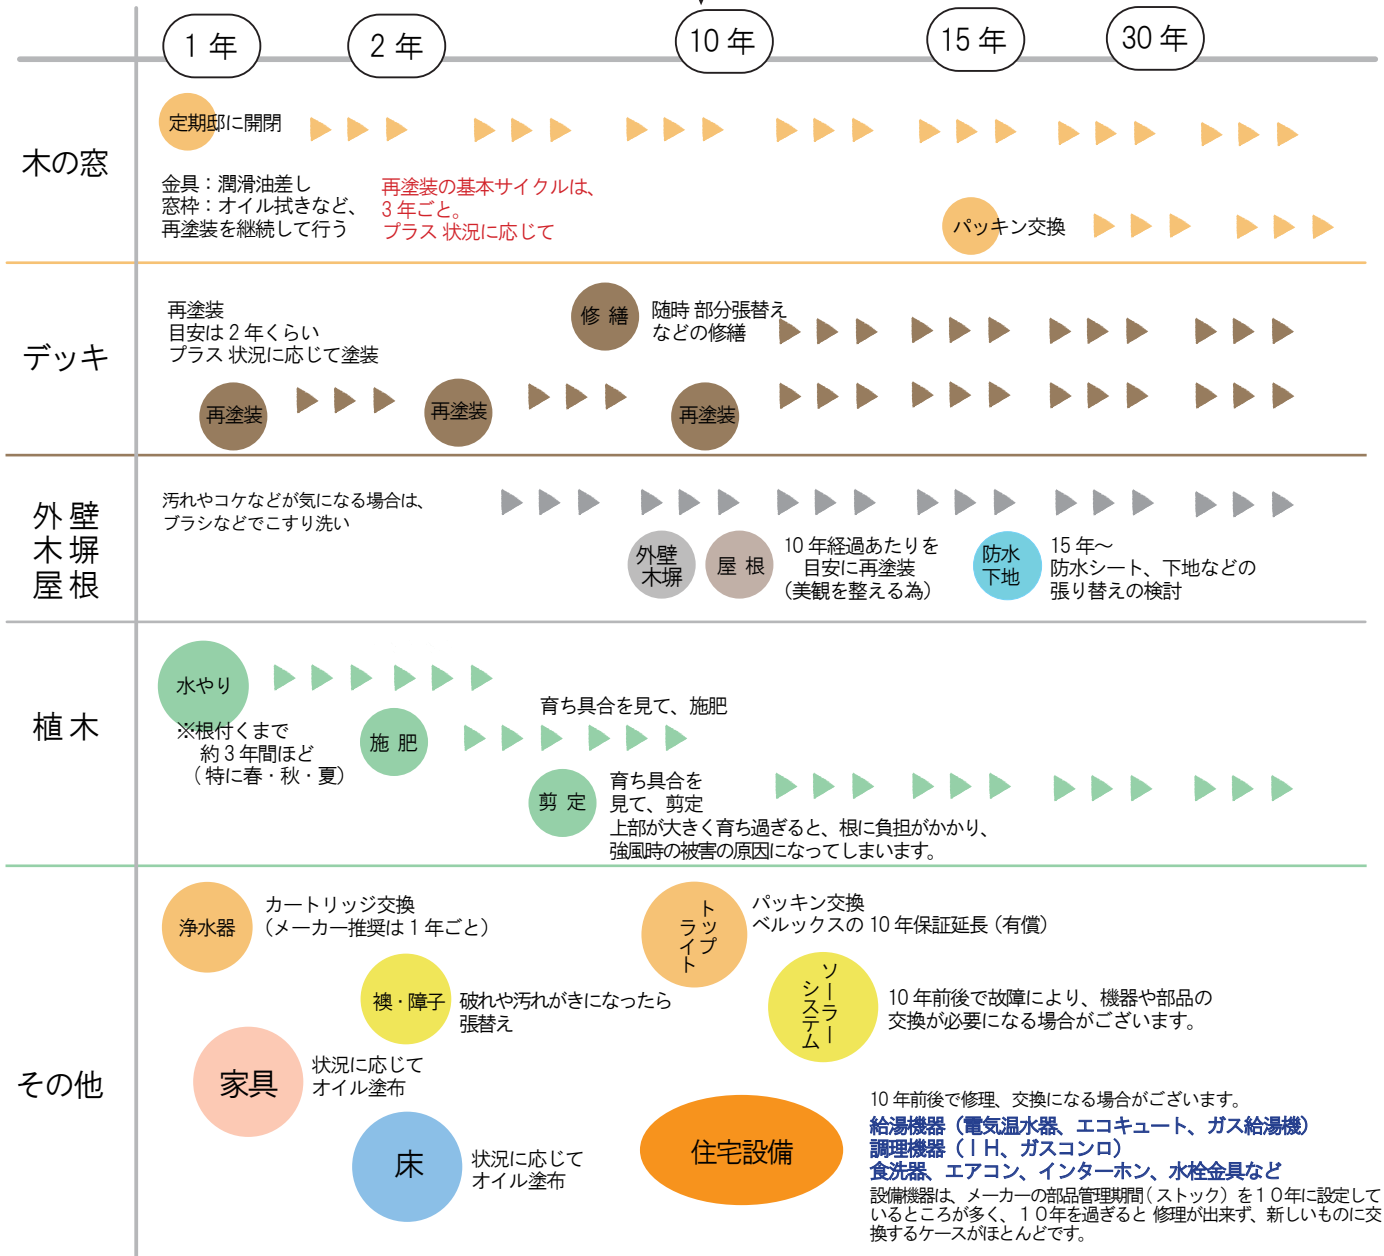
1 年
2 年
10 年
15 年
30 年

木の窓

定期邸に開閉

金具：潤滑油差し
窓枠：オイル拭きなど、
再塗装を継続して行う

再塗装の基本サイクルは、
3 年ごと。
プラス 状況に応じて

パッキン交換

デッキ

再塗装
目安は 2 年くらい
プラス 状況に応じて塗装

修 繕
随時 部分張替え
などの修繕

再塗装
再塗装
再塗装

外壁
木塀
屋根

汚れやコケなどが気になる場合は、
ブラシなどでこすり洗い

外壁
木塀
屋 根
10 年経過あたりを
目安に再塗装
（美観を整える為）

防水
下地
15 年～
防水シート、下地などの
張り替えの検討

植 木

水やり
※根付くまで
約 3 年間ほど
（特に春・秋・夏）

施 肥
育ち具合を見て、施肥

剪 定
育ち具合を
見て、剪定
上部が大きく育ち過ぎると、根に負担がかかり、
強風時の被害の原因になってしまいます。

その他

浄水器
カートリッジ交換
（メーカー推奨は 1 年ごと）

トップライト
パッキン交換
ベルックスの 10 年保証延長（有償）

襖・障子
破れや汚れがきになったら
張替え

ソーラーシステム
10 年前後で故障により、機器や部品の
交換が必要になる場合がございます。

家具
状況に応じて
オイル塗布

床
状況に応じて
オイル塗布

住宅設備
10 年前後で修理、交換になる場合がございます。
給湯機器（電気温水器、エコキュート、ガス給湯機）
調理機器（ＩＨ、ガスコンロ）
食洗器、エアコン、インターホン、水栓金具など
設備機器は、メーカーの部品管理期間（ストック）を１０年に設定しているところが多く、１０年を過ぎると 修理が出来ず、新しいものに交換するケースがほとんどです。